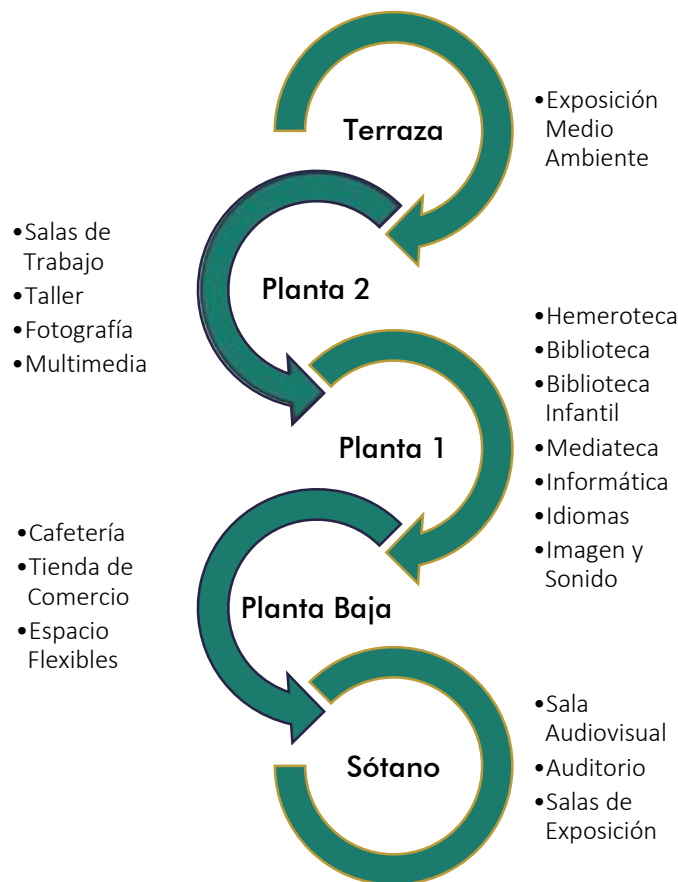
Terraza

•Exposición Medio Ambiente

•Salas de Trabajo
•Taller
•Fotografía
•Multimedia

Planta 2

•Hemeroteca
•Biblioteca
•Biblioteca Infantil
•Mediateca
•Informática
•Idiomas
•Imagen y Sonido

Planta 1

•Cafetería
•Tienda de Comercio
•Espacio Flexibles

Planta Baja

•Sala Audiovisual
•Auditorio
•Salas de Exposición

Sótano